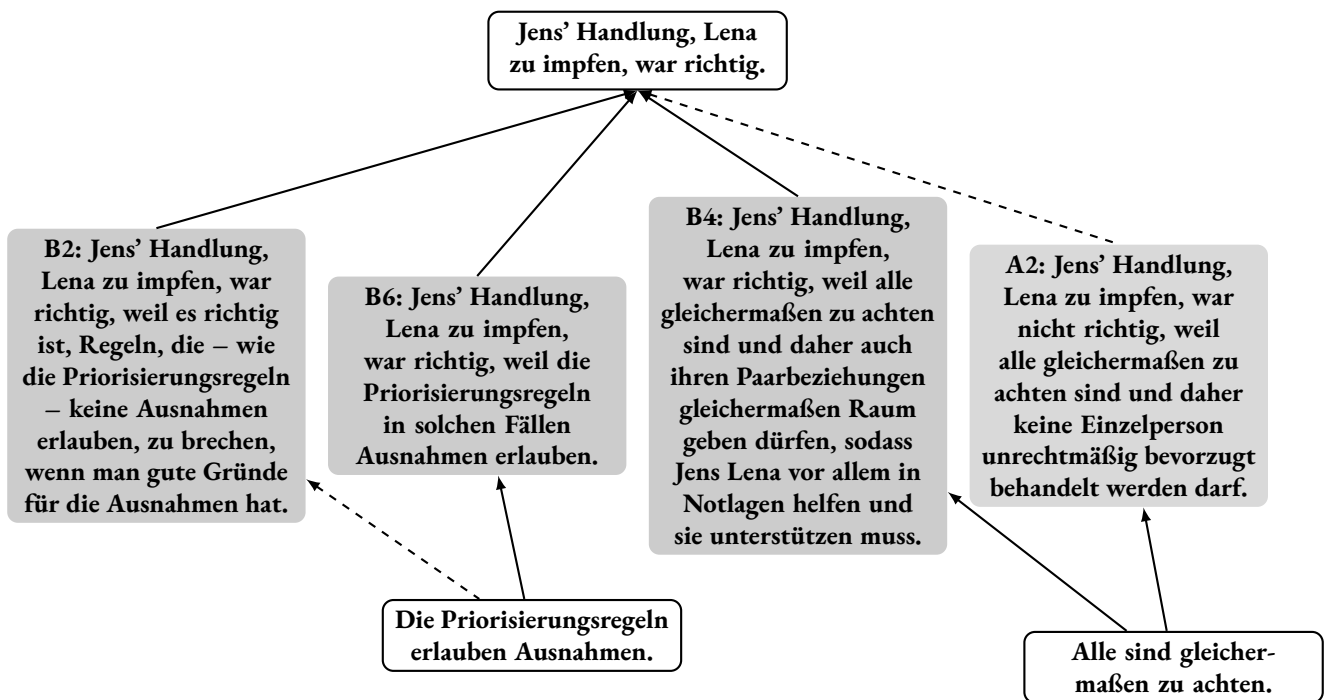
Jens' Handlung, Lena zu impfen, war richtig.

B2: Jens' Handlung, Lena zu impfen, war richtig, weil es richtig ist, Regeln, die – wie die Priorisierungsregeln – keine Ausnahmen erlauben, zu brechen, wenn man gute Gründe für die Ausnahmen hat.

B6: Jens' Handlung, Lena zu impfen, war richtig, weil die Priorisierungsregeln in solchen Fällen Ausnahmen erlauben.

B4: Jens' Handlung, Lena zu impfen, war richtig, weil alle gleichermaßen zu achten sind und daher auch ihren Paarbeziehungen gleichermaßen Raum geben dürfen, sodass Jens Lena vor allem in Notlagen helfen und sie unterstützen muss.

A2: Jens' Handlung, Lena zu impfen, war nicht richtig, weil alle gleichermaßen zu achten sind und daher keine Einzelperson unrechtmäßig bevorzugt behandelt werden darf.

Die Priorisierungsregeln erlauben Ausnahmen.

Alle sind gleichermaßen zu achten.